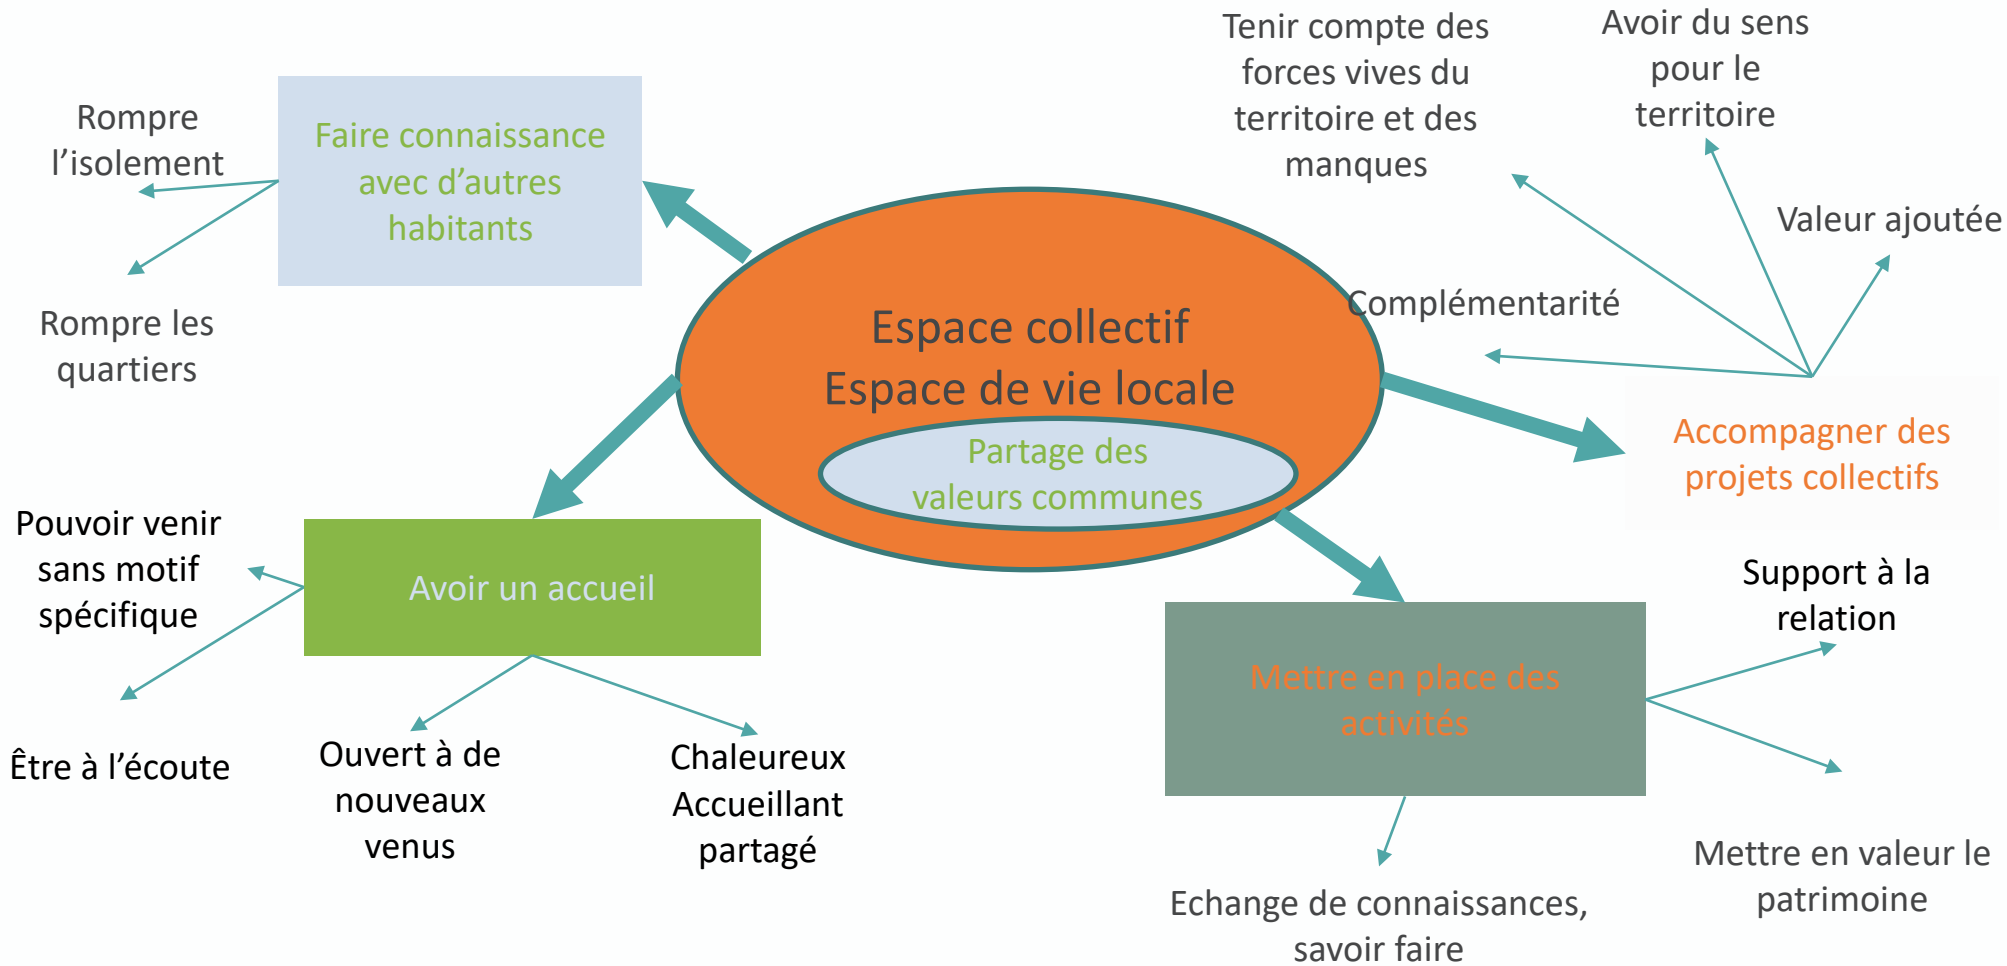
Espace collectif
Espace de vie locale

Partage des valeurs communes

Faire connaissance avec d'autres habitants

Rompre l'isolement

Rompre les quartiers

Tenir compte des forces vives du territoire et des manques

Avoir du sens pour le territoire

Valeur ajoutée

Complémentarité

Accompagner des projets collectifs

Avoir un accueil

Pouvoir venir sans motif spécifique

Être à l'écoute

Ouvert à de nouveaux venus

Chaleureux
Accueillant
partagé

Mettre en place des activités

Support à la relation

Mettre en valeur le patrimoine

Echange de connaissances, savoir faire